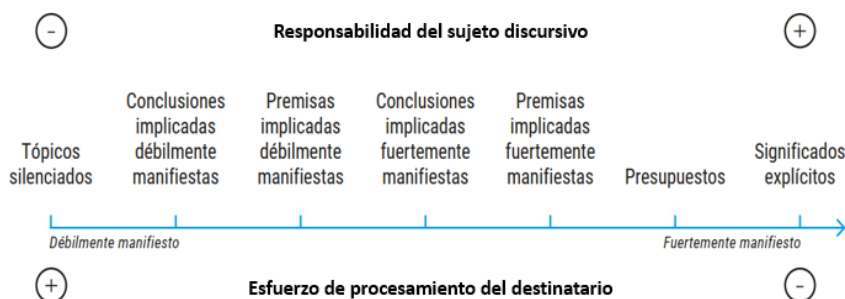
−

Responsabilidad del sujeto discursivo

+

Tópicos silenciados

Conclusiones implicadas débilmente manifiestas

Premisas implicadas débilmente manifiestas

Conclusiones implicadas fuertemente manifiestas

Premisas implicadas fuertemente manifiestas

Presupuestos

Significados explícitos

Débilmente manifiesto

Fuertemente manifiesto

+

Esfuerzo de procesamiento del destinatario

−